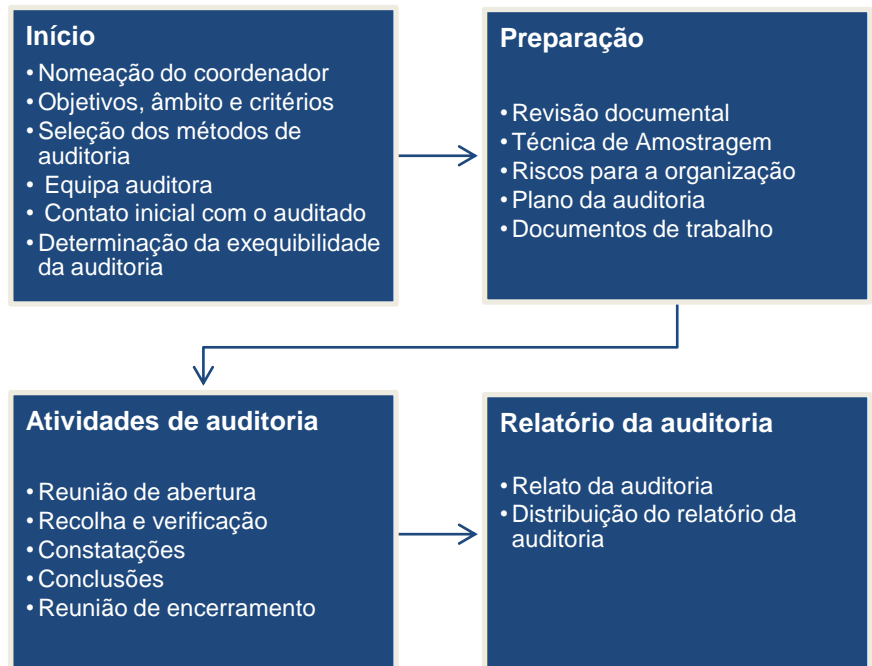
Início

• Nomeação do coordenador
• Objetivos, âmbito e critérios
• Seleção dos métodos de auditoria
• Equipa auditora
• Contato inicial com o auditado
• Determinação da exequibilidade da auditoria

Preparação

• Revisão documental
• Técnica de Amostragem
• Riscos para a organização
• Plano da auditoria
• Documentos de trabalho

Atividades de auditoria

• Reunião de abertura
• Recolha e verificação
• Constatações
• Conclusões
• Reunião de encerramento

Relatório da auditoria

• Relato da auditoria
• Distribuição do relatório da auditoria